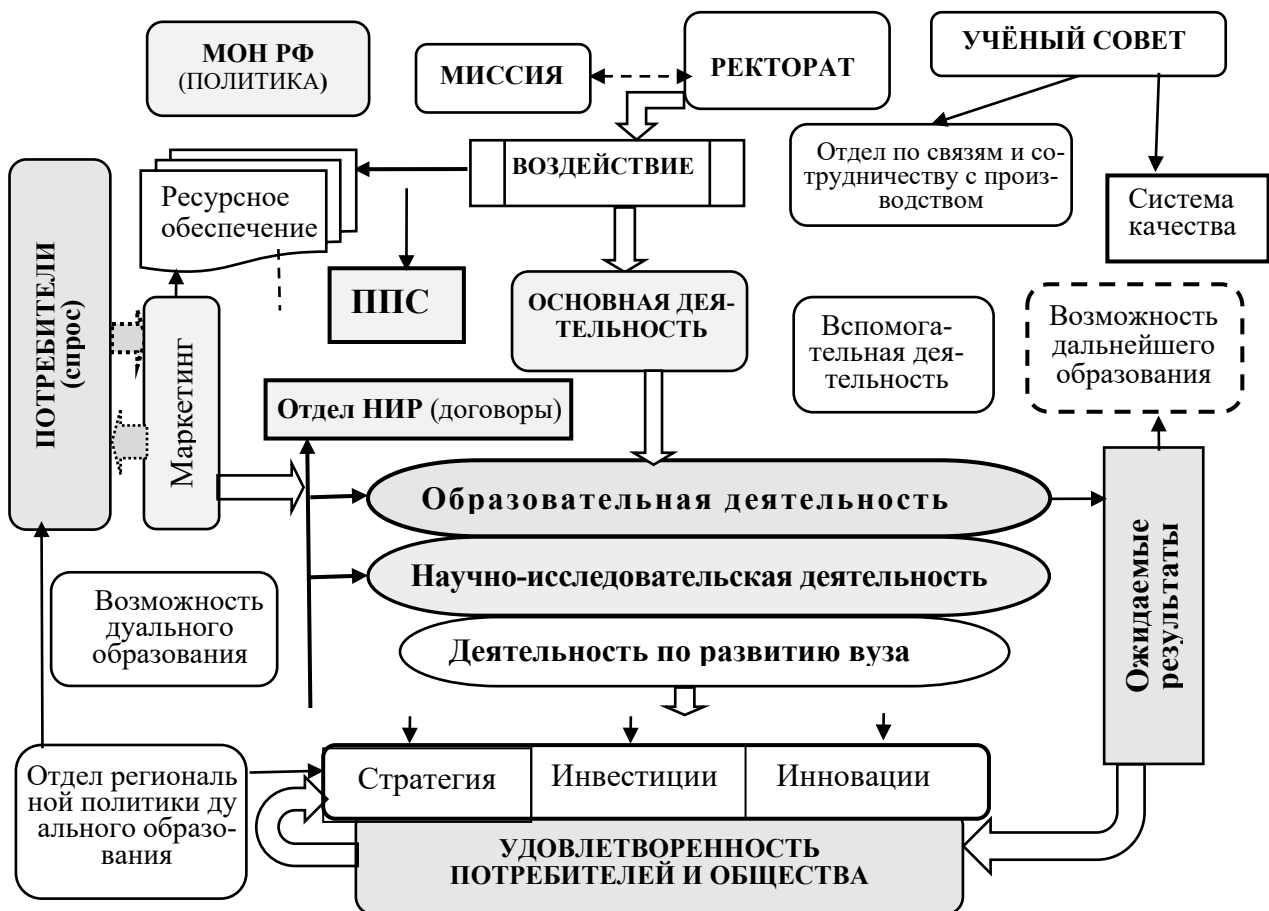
МОН РФ (ПОЛИТИКА)

МИССИЯ

РЕКТОРАТ

УЧЁНЫЙ СОВЕТ

ВОЗДЕЙСТВИЕ

Отдел по связям и сотрудничеству с производством

Система качества

Ресурсное обеспечение

ПОТРЕБИТЕЛИ (спрос)

ППС

ОСНОВНАЯ ДЕЯТЕЛЬНОСТЬ

Вспомогательная деятельность

Возможность дальнейшего образования

Маркетинг

Отдел НИР (договоры)

Образовательная деятельность

Научно-исследовательская деятельность

Деятельность по развитию вуза

Возможность дуального образования

Ожидаемые результаты

Отдел региональ ной политики ду ального образования

| Стратегия | Инвестиции | Инновации |
|---|---|---|

УДОВЛЕТВОРЕННОСТЬ ПОТРЕБИТЕЛЕЙ И ОБЩЕСТВА